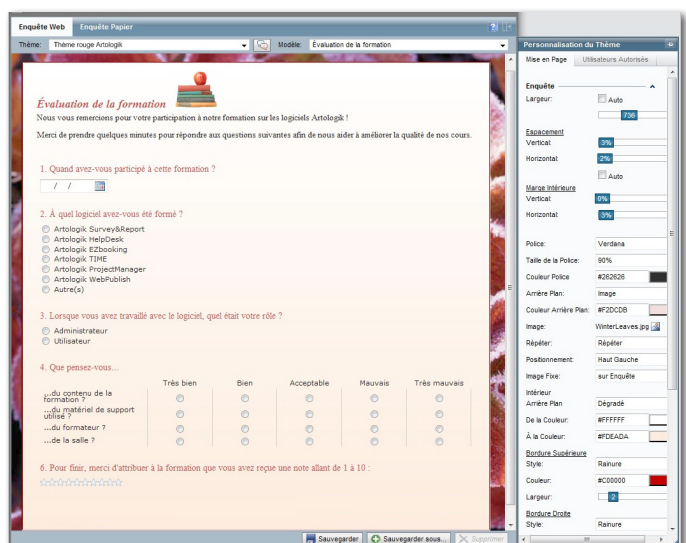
Enquête Web | Enquête Papier

Thème: Thème rouge Artologik | Modèle: Évaluation de la formation

Évaluation de la formation

Nous vous remercions pour votre participation à notre formation sur les logiciels Artologik !

Merci de prendre quelques minutes pour répondre aux questions suivantes afin de nous aider à améliorer la qualité de nos cours.

1. Quand avez-vous participé à cette formation ?

/ /

2. À quel logiciel avez-vous été formé ?

Artologik Survey&Report
Artologik HelpDesk
Artologik EZbooking
Artologik TIME
Artologik ProjectManager
Artologik WebPublish
Autre(s)

3. Lorsque vous avez travaillé avec le logiciel, quel était votre rôle ?

Administrateur
Utilisateur

4. Que pensez-vous...

| | Très bien | Bien | Acceptable | Mauvais | Très mauvais |
|---|---|---|---|---|---|
| ...du contenu de la formation ? | | | | | |
| ...du matériel de support utilisé ? | | | | | |
| ...du formateur ? | | | | | |
| ...de la salle ? | | | | | |

6. Pour finir, merci d'attribuer à la formation que vous avez reçue une note allant de 1 à 10 :

Sauvegarder | Sauvegarder sous... | Supprimer

Personnalisation du Thème

Mise en Page | Utilisateurs Autorisés

Enquête
Largeur: Auto
736
Espacement
Vertical: 3%
Horizontal: 2%
Auto
Marge Intérieure
Vertical: 0%
Horizontal: 3%

Police: Verdana
Taille de la Police: 90%
Couleur Police: #262626
Arrière Plan: Image
Couleur Arrière Plan: #F2DCDB
Image: WinterLeaves.jpg
Répéter: Répéter
Positionnement: Haut Gauche
Image Fixe: sur Enquête
Intérieur
Arrière Plan: Dégradé
De la Couleur: #FFFFFF
À la Couleur: #FDEADA
Bordure Supérieure
Style: Rainure
Couleur: #C00000
Largeur: 2
Bordure Droite
Style: Rainure